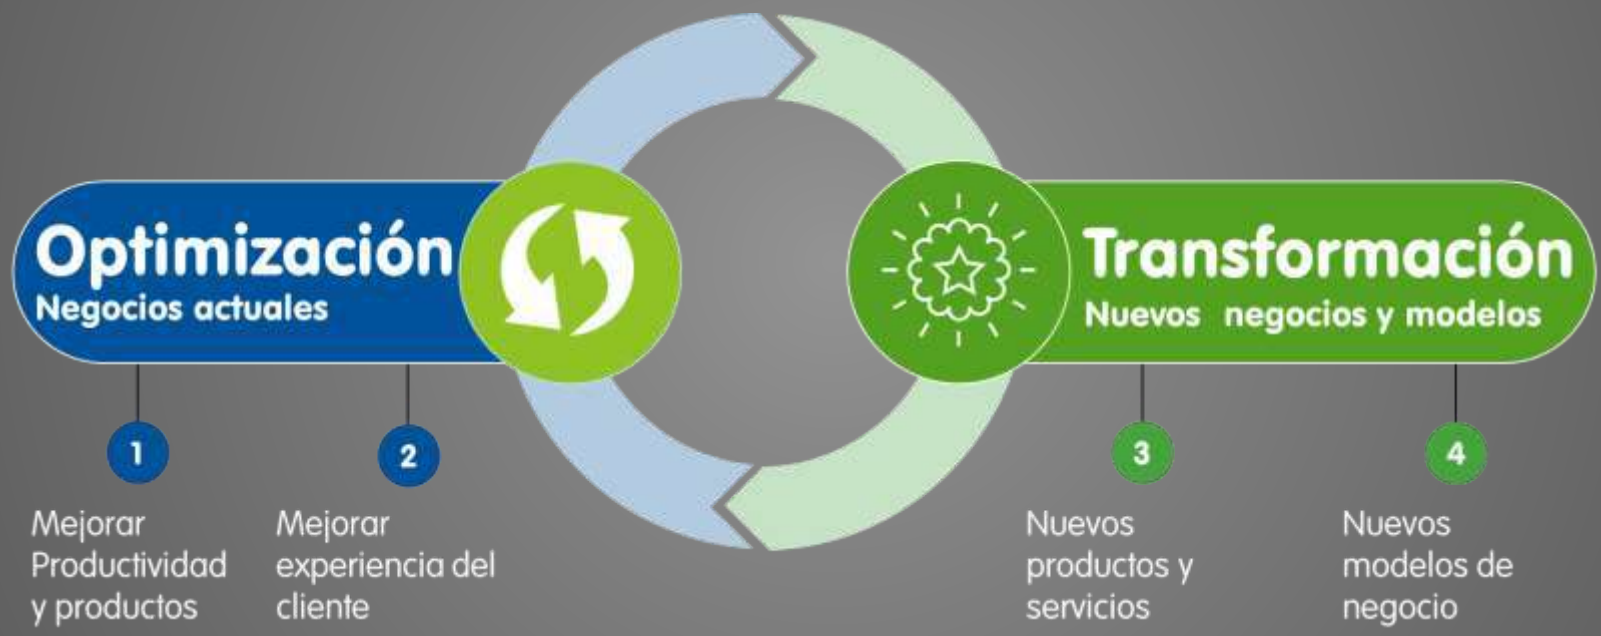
Optimización
Negocios actuales

Transformación
Nuevos negocios y modelos

1
Mejorar Productividad y productos

2
Mejorar experiencia del cliente

3
Nuevos productos y servicios

4
Nuevos modelos de negocio